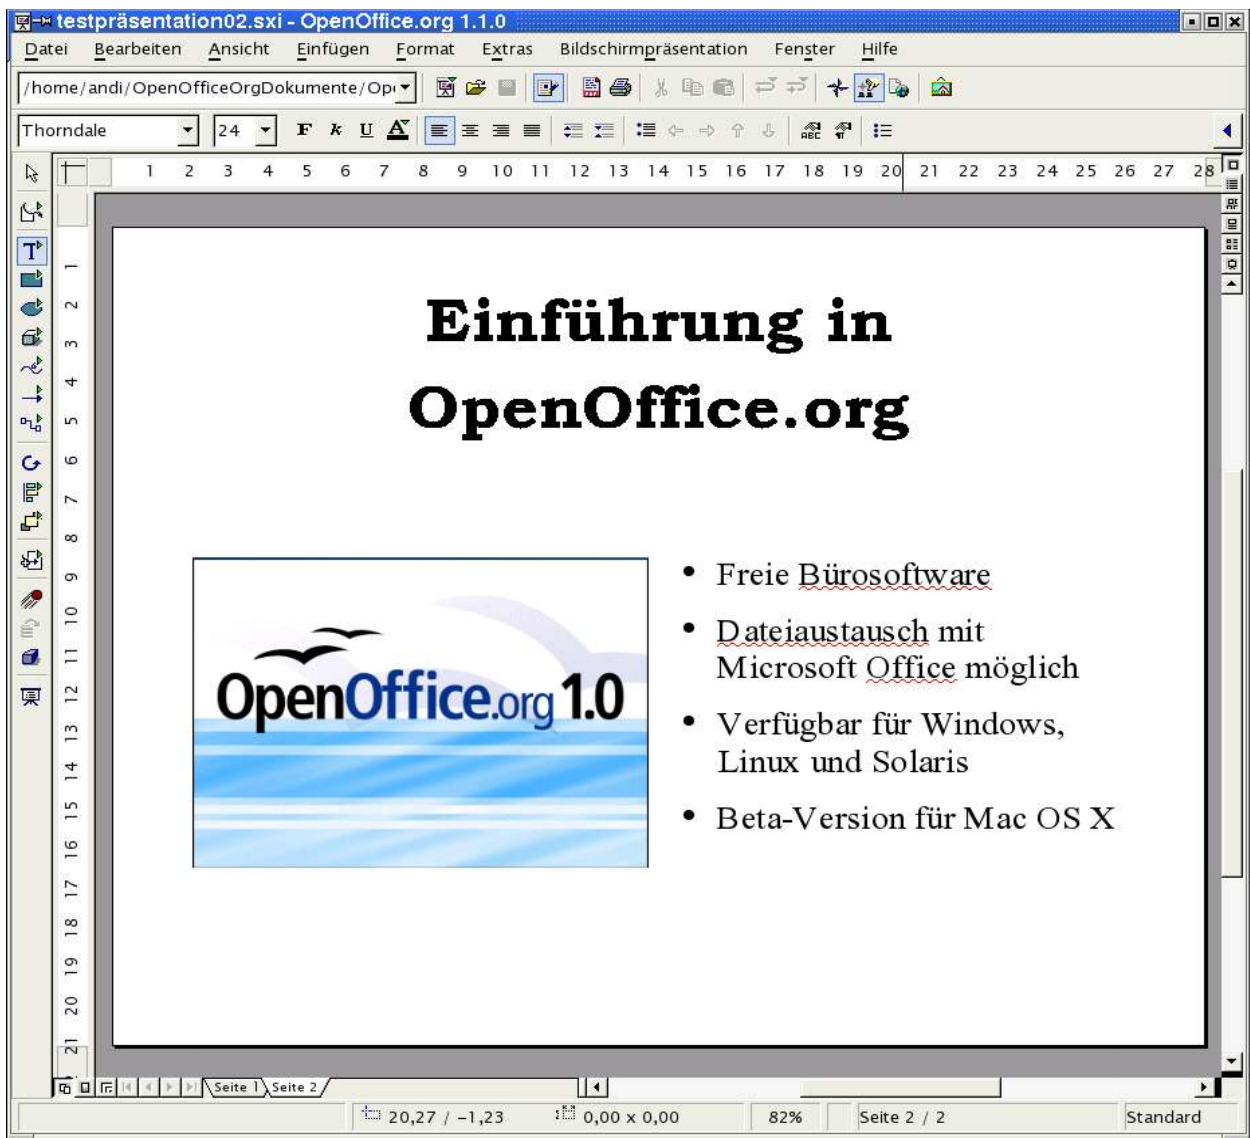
testpräsentation02.sxi - OpenOffice.org 1.1.0

Datei Bearbeiten Ansicht Einfügen Format Extras Bildschirmpräsentation Fenster Hilfe

/home/andi/OpenOfficeOrgDokumente/Op

Thorndale 24 F K U

1 2 3 4 5 6 7 8 9 10 11 12 13 14 15 16 17 18 19 20 21 22 23 24 25 26 27 28

1 2 3 4 5 6 7 8 9 10 11 12 13 14 15 16 17 18 19 20 21

Einführung in OpenOffice.org

OpenOffice.org 1.0

- Freie Bürosoftware
- Dateiaustausch mit Microsoft Office möglich
- Verfügbar für Windows, Linux und Solaris
- Beta-Version für Mac OS X

Seite 1 Seite 2

20,27 / -1,23 0,00 x 0,00 82% Seite 2 / 2 Standard